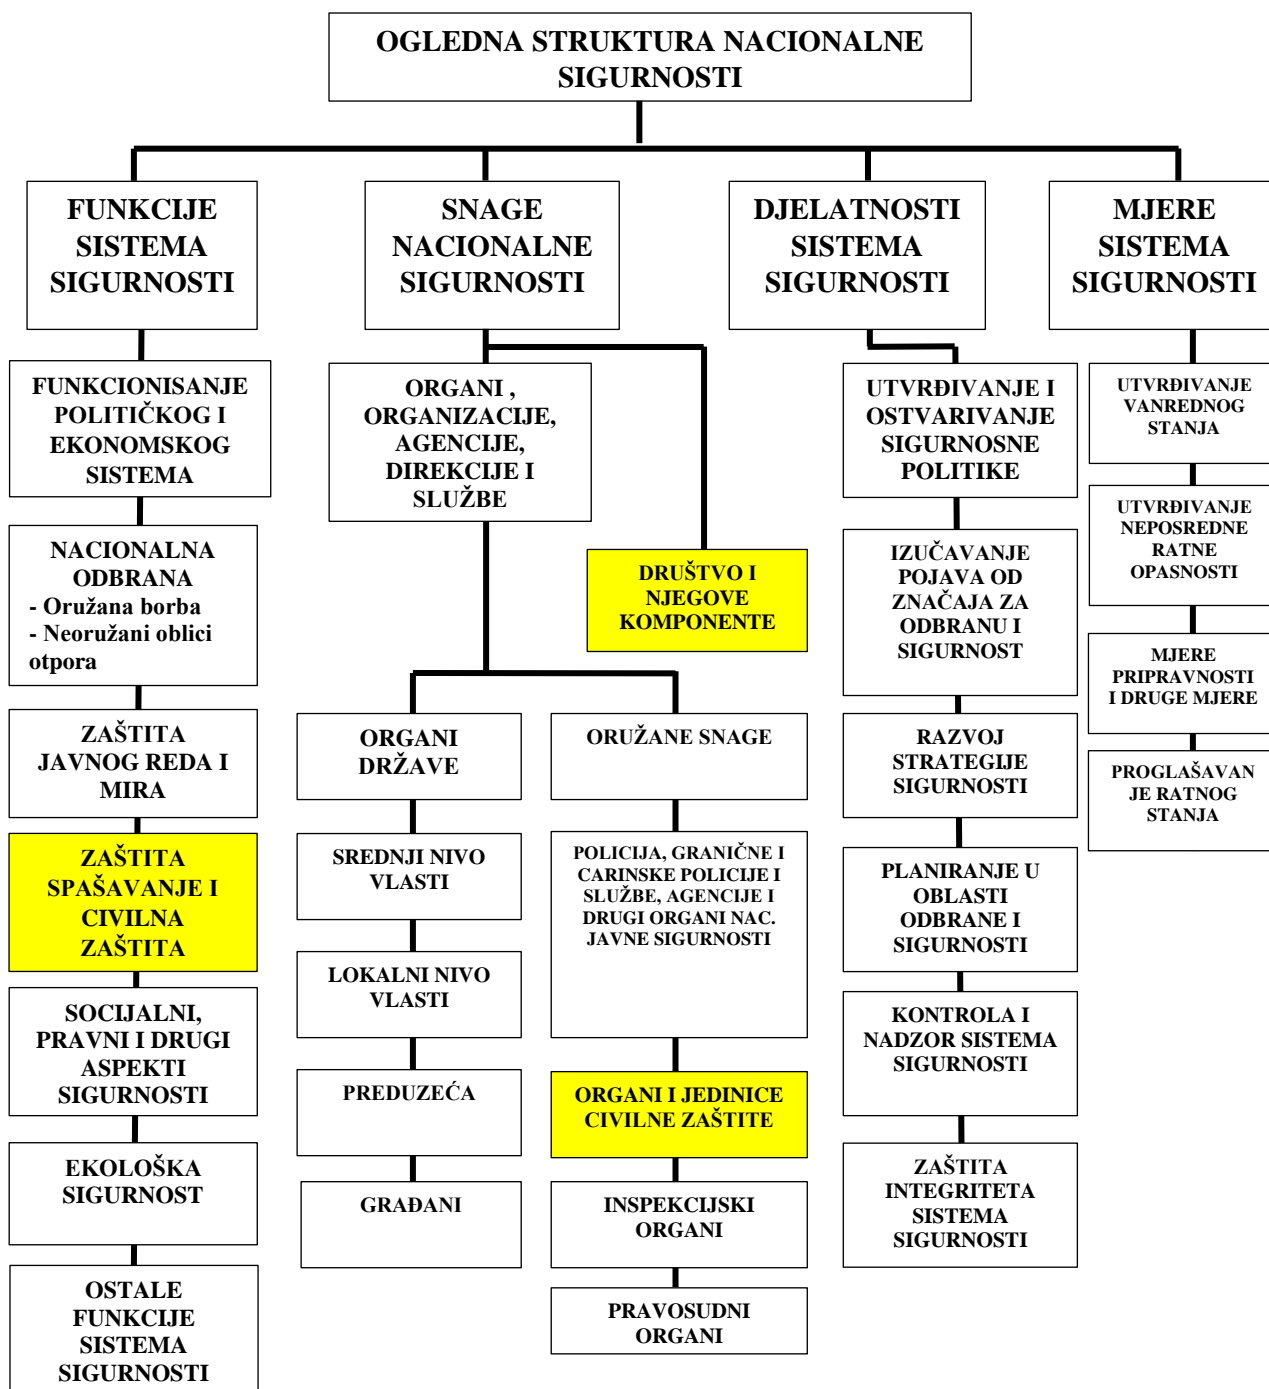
OGLEDNA STRUKTURA NACIONALNE SIGURNOSTI

FUNKCIJE SISTEMA SIGURNOSTI

FUNKCIONISANJE POLITIČKOG I EKONOMSKOG SISTEMA

NACIONALNA ODBRANA
- Oružana borba
- Neoružani oblici otpora

ZAŠTITA JAVNOG REDA I MIRA

ZAŠTITA SPAŠAVANJE I CIVILNA ZAŠTITA

SOCIJALNI, PRAVNI I DRUGI ASPEKTI SIGURNOSTI

EKOLOŠKA SIGURNOST

OSTALE FUNKCIJE SISTEMA SIGURNOSTI

SNAGE NACIONALNE SIGURNOSTI

ORGANI , ORGANIZACIJE, AGENCIJE, DIREKCIJE I SLUŽBE

DRUŠTVO I NJEGOVE KOMPONENTE

ORGANI DRŽAVE

SREDNJI NIVO VLASTI

LOKALNI NIVO VLASTI

PREDUZEĆA

GRAĐANI

ORUŽANE SNAGE

POLICIJA, GRANIČNE I CARINSKE POLICIJE I SLUŽBE, AGENCIJE I DRUGI ORGANI NAC. JAVNE SIGURNOSTI

ORGANI I JEDINICE CIVILNE ZAŠTITE

INSPEKCIJSKI ORGANI

PRAVOSUDNI ORGANI

DJELATNOSTI SISTEMA SIGURNOSTI

UTVRĐIVANJE I OSTVARIVANJE SIGURNOSNE POLITIKE

IZUČAVANJE POJAVA OD ZNAČAJA ZA ODBRANU I SIGURNOST

RAZVOJ STRATEGIJE SIGURNOSTI

PLANIRANJE U OBLASTI ODBRANE I SIGURNOSTI

KONTROLA I NADZOR SISTEMA SIGURNOSTI

ZAŠTITA INTEGRITETA SISTEMA SIGURNOSTI

MJERE SISTEMA SIGURNOSTI

UTVRĐIVANJE VANREDNOG STANJA

UTVRĐIVANJE NEPOSREDNE RATNE OPASNOSTI

MJERE PRIPRAVNOSTI I DRUGE MJERE

PROGLAŠAVAN JE RATNOG STANJA